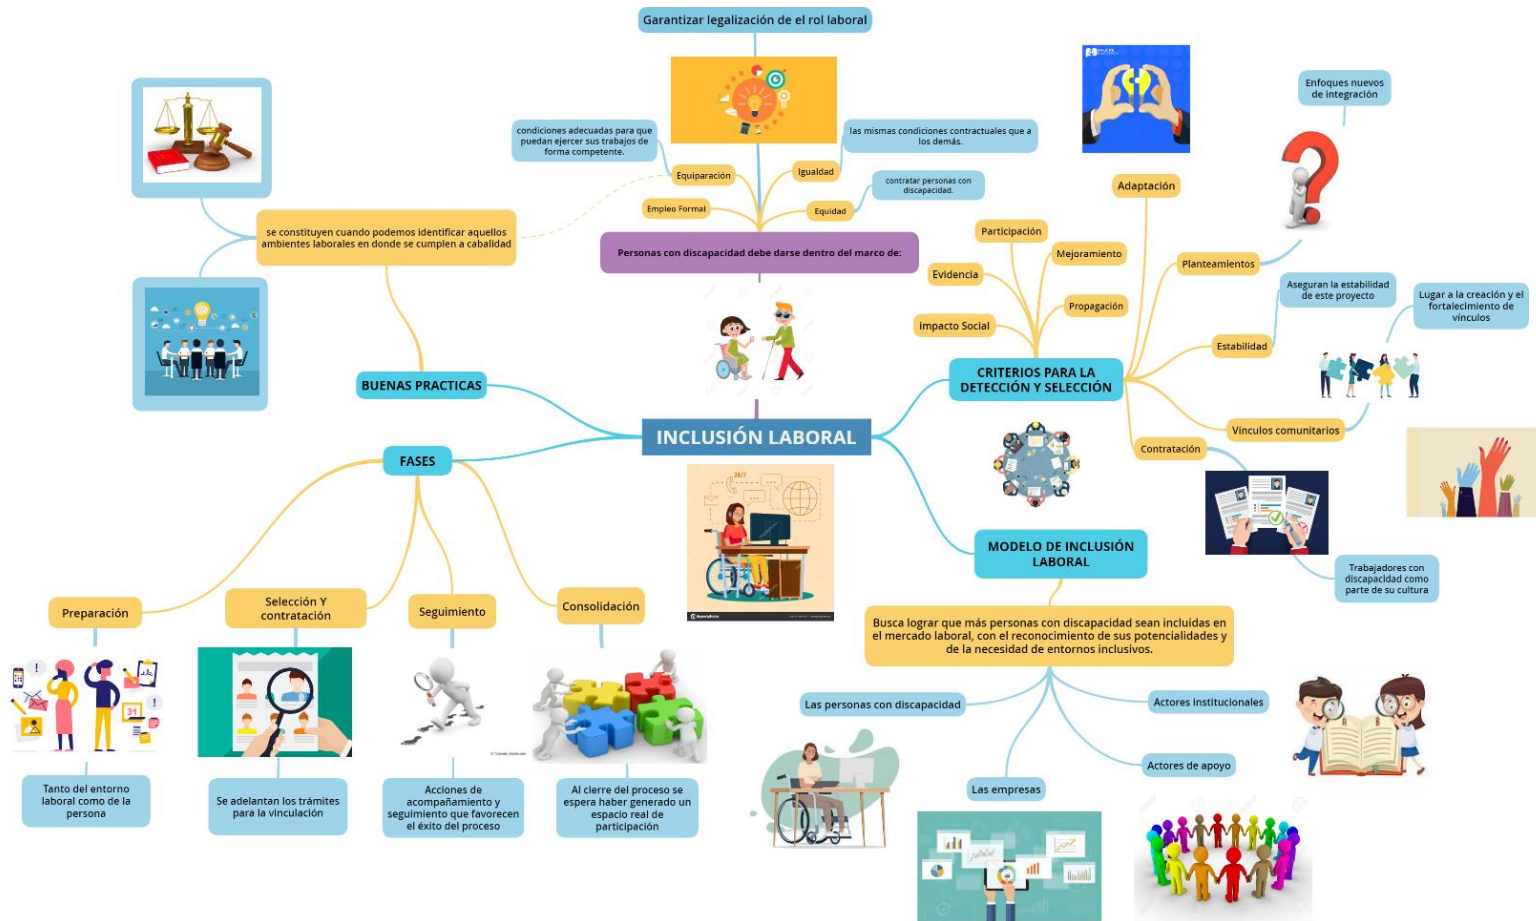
Garantizar legalización de el rol laboral

condiciones adecuadas para que puedan ejercer sus trabajos de forma competente.

las mismas condiciones contractuales que a los demás.

Equiparación

Igualdad

contratar personas con discapacidad.

Empleo Formal

Equidad

Personas con discapacidad debe darse dentro del marco de:

se constituyen cuando podemos identificar aquellos ambientes laborales en donde se cumplen a cabalidad

BUENAS PRACTICAS

INCLUSIÓN LABORAL

FASES

Preparación

Selección Y contratación

Seguimiento

Consolidación

Tanto del entorno laboral como de la persona

Se adelantan los trámites para la vinculación

Acciones de acompañamiento y seguimiento que favorecen el éxito del proceso

Al cierre del proceso se espera haber generado un espacio real de participación

Enfoques nuevos de integración

Adaptación

Participación

Mejoramiento

Evidencia

Propagación

Impacto Social

Planteamientos

Asegura la estabilidad de este proyecto

Lugar a la creación y el fortalecimiento de vínculos

Estabilidad

CRITERIOS PARA LA DETECCIÓN Y SELECCIÓN

Vinculos comunitarios

Contratación

MODELO DE INCLUSIÓN LABORAL

Trabajadores con discapacidad como parte de su cultura

Busca lograr que más personas con discapacidad sean incluidas en el mercado laboral, con el reconocimiento de sus potencialidades y de la necesidad de entornos inclusivos.

Las personas con discapacidad

Actores institucionales

Actores de apoyo

Las empresas